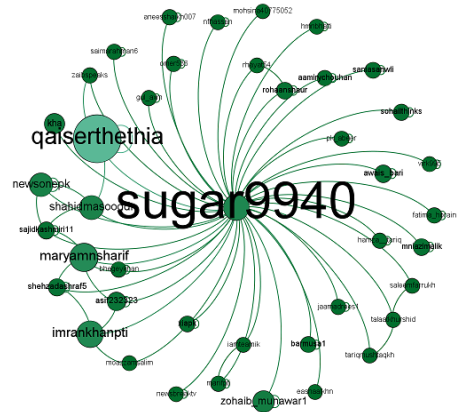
aneesahmedh007
ntbashin
mohsinbaig775052
hmmdbtt
saimsultan6
eden9211
rhinoo84
aamirchouhan
sarmadrawli
zaildmalks
gul_etm
rohaanshaur
sohailkhanks
kha
qaiserthethia
phr_azkar
awais_bari
vehb75
newsonepk
sugar9940
fatima_hussain
shahidmasooddr
sajidkhanjafri11
hamdah_tariq
mnukamalik
maryamnsharif
thepervaizrehan
shehzadashraf5
asif232323
saleemfarukh
jaamraulak1
talaatrashid
imrankhanpti
tariqsaeedsqkh
papu1
barrisa1
iamksamik
mosazmmalam
newsoneoklv
mehilao
zohaib_munawar1
easbeaukhn